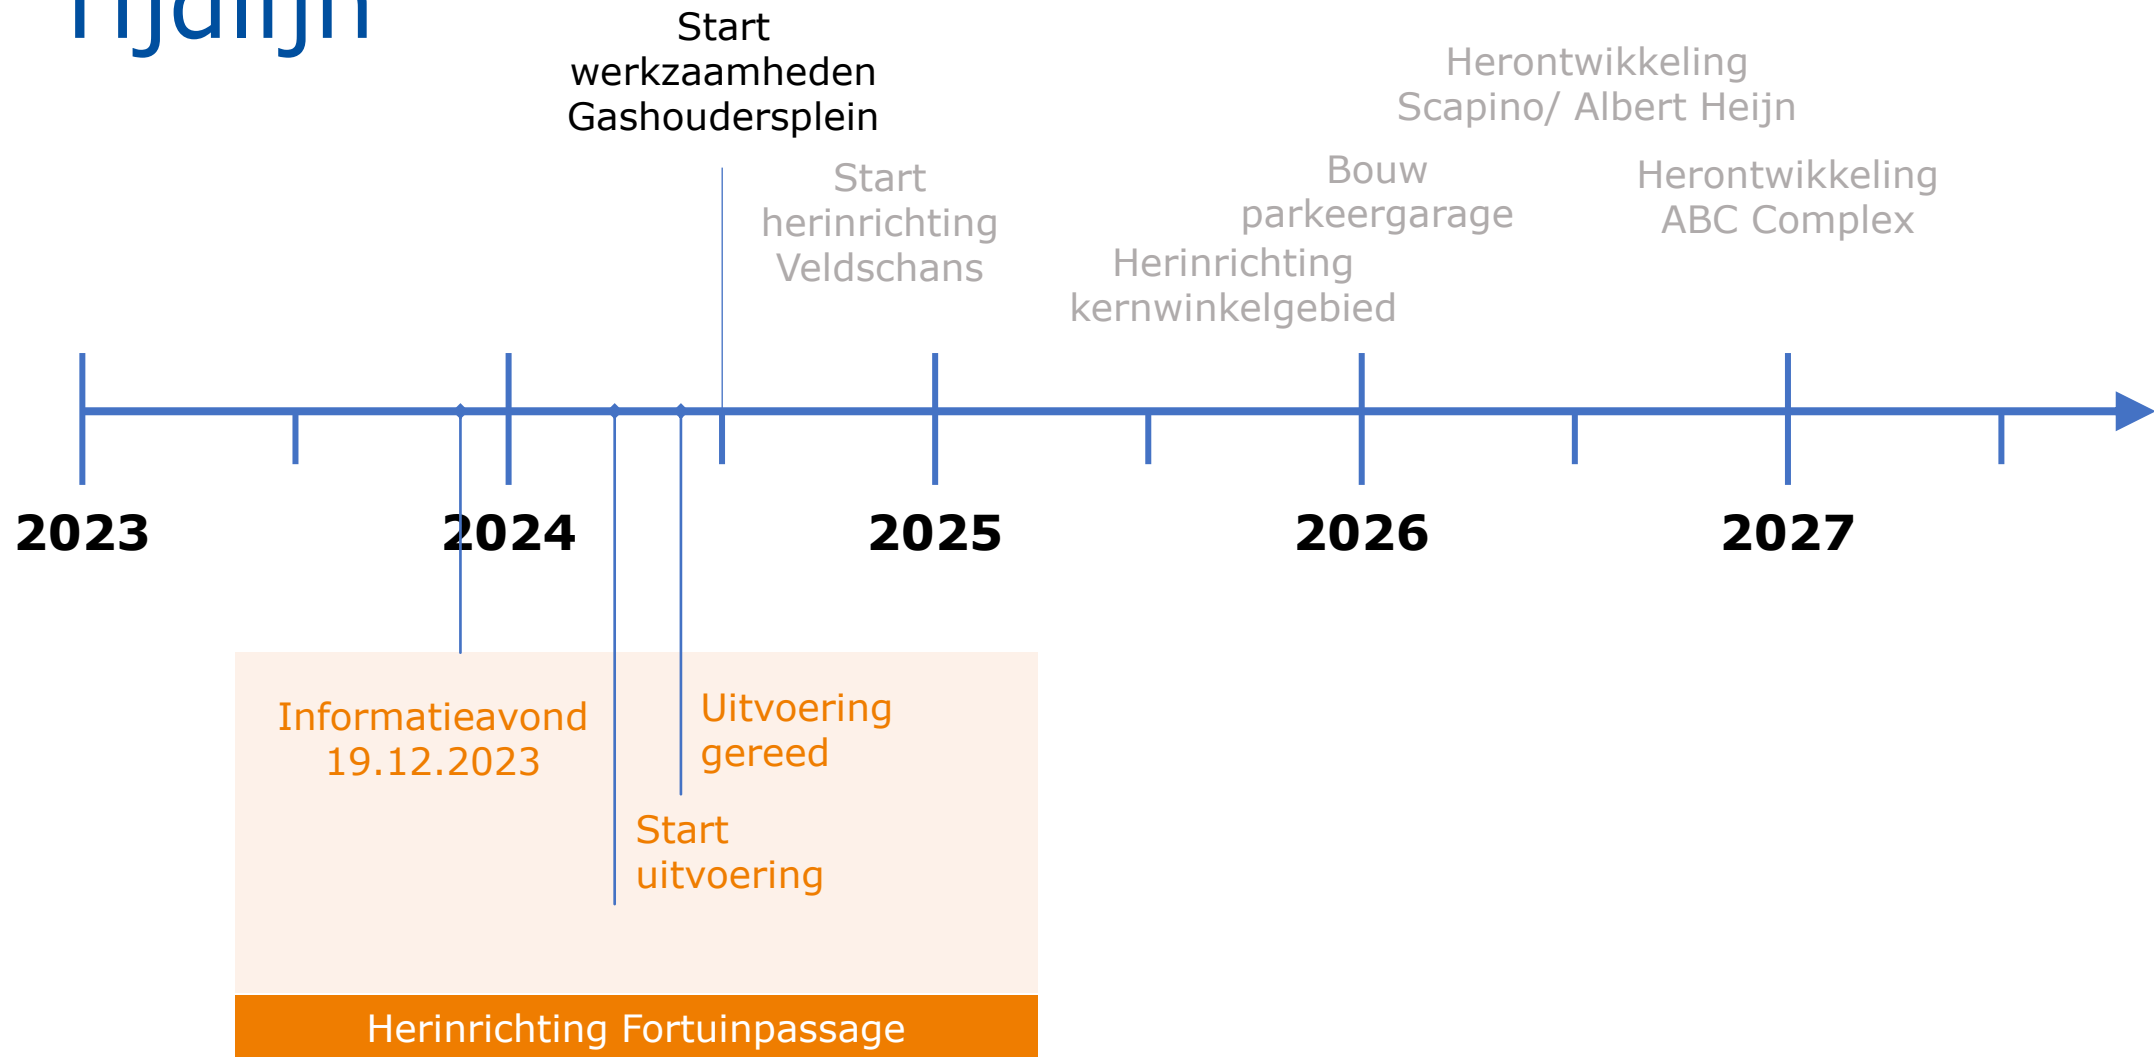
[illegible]

Start werkzaamheden Gashoudersplein

Herontwikkeling Scapino/ Albert Heijn

Start herinrichting Veldschans

Bouw parkeergarage

Herontwikkeling ABC Complex

Herinrichting kernwinkelgebied

2023

2024

2025

2026

2027

Informatieavond 19.12.2023

Uitvoering gereed

Start uitvoering

Herinrichting Fortuinpassage